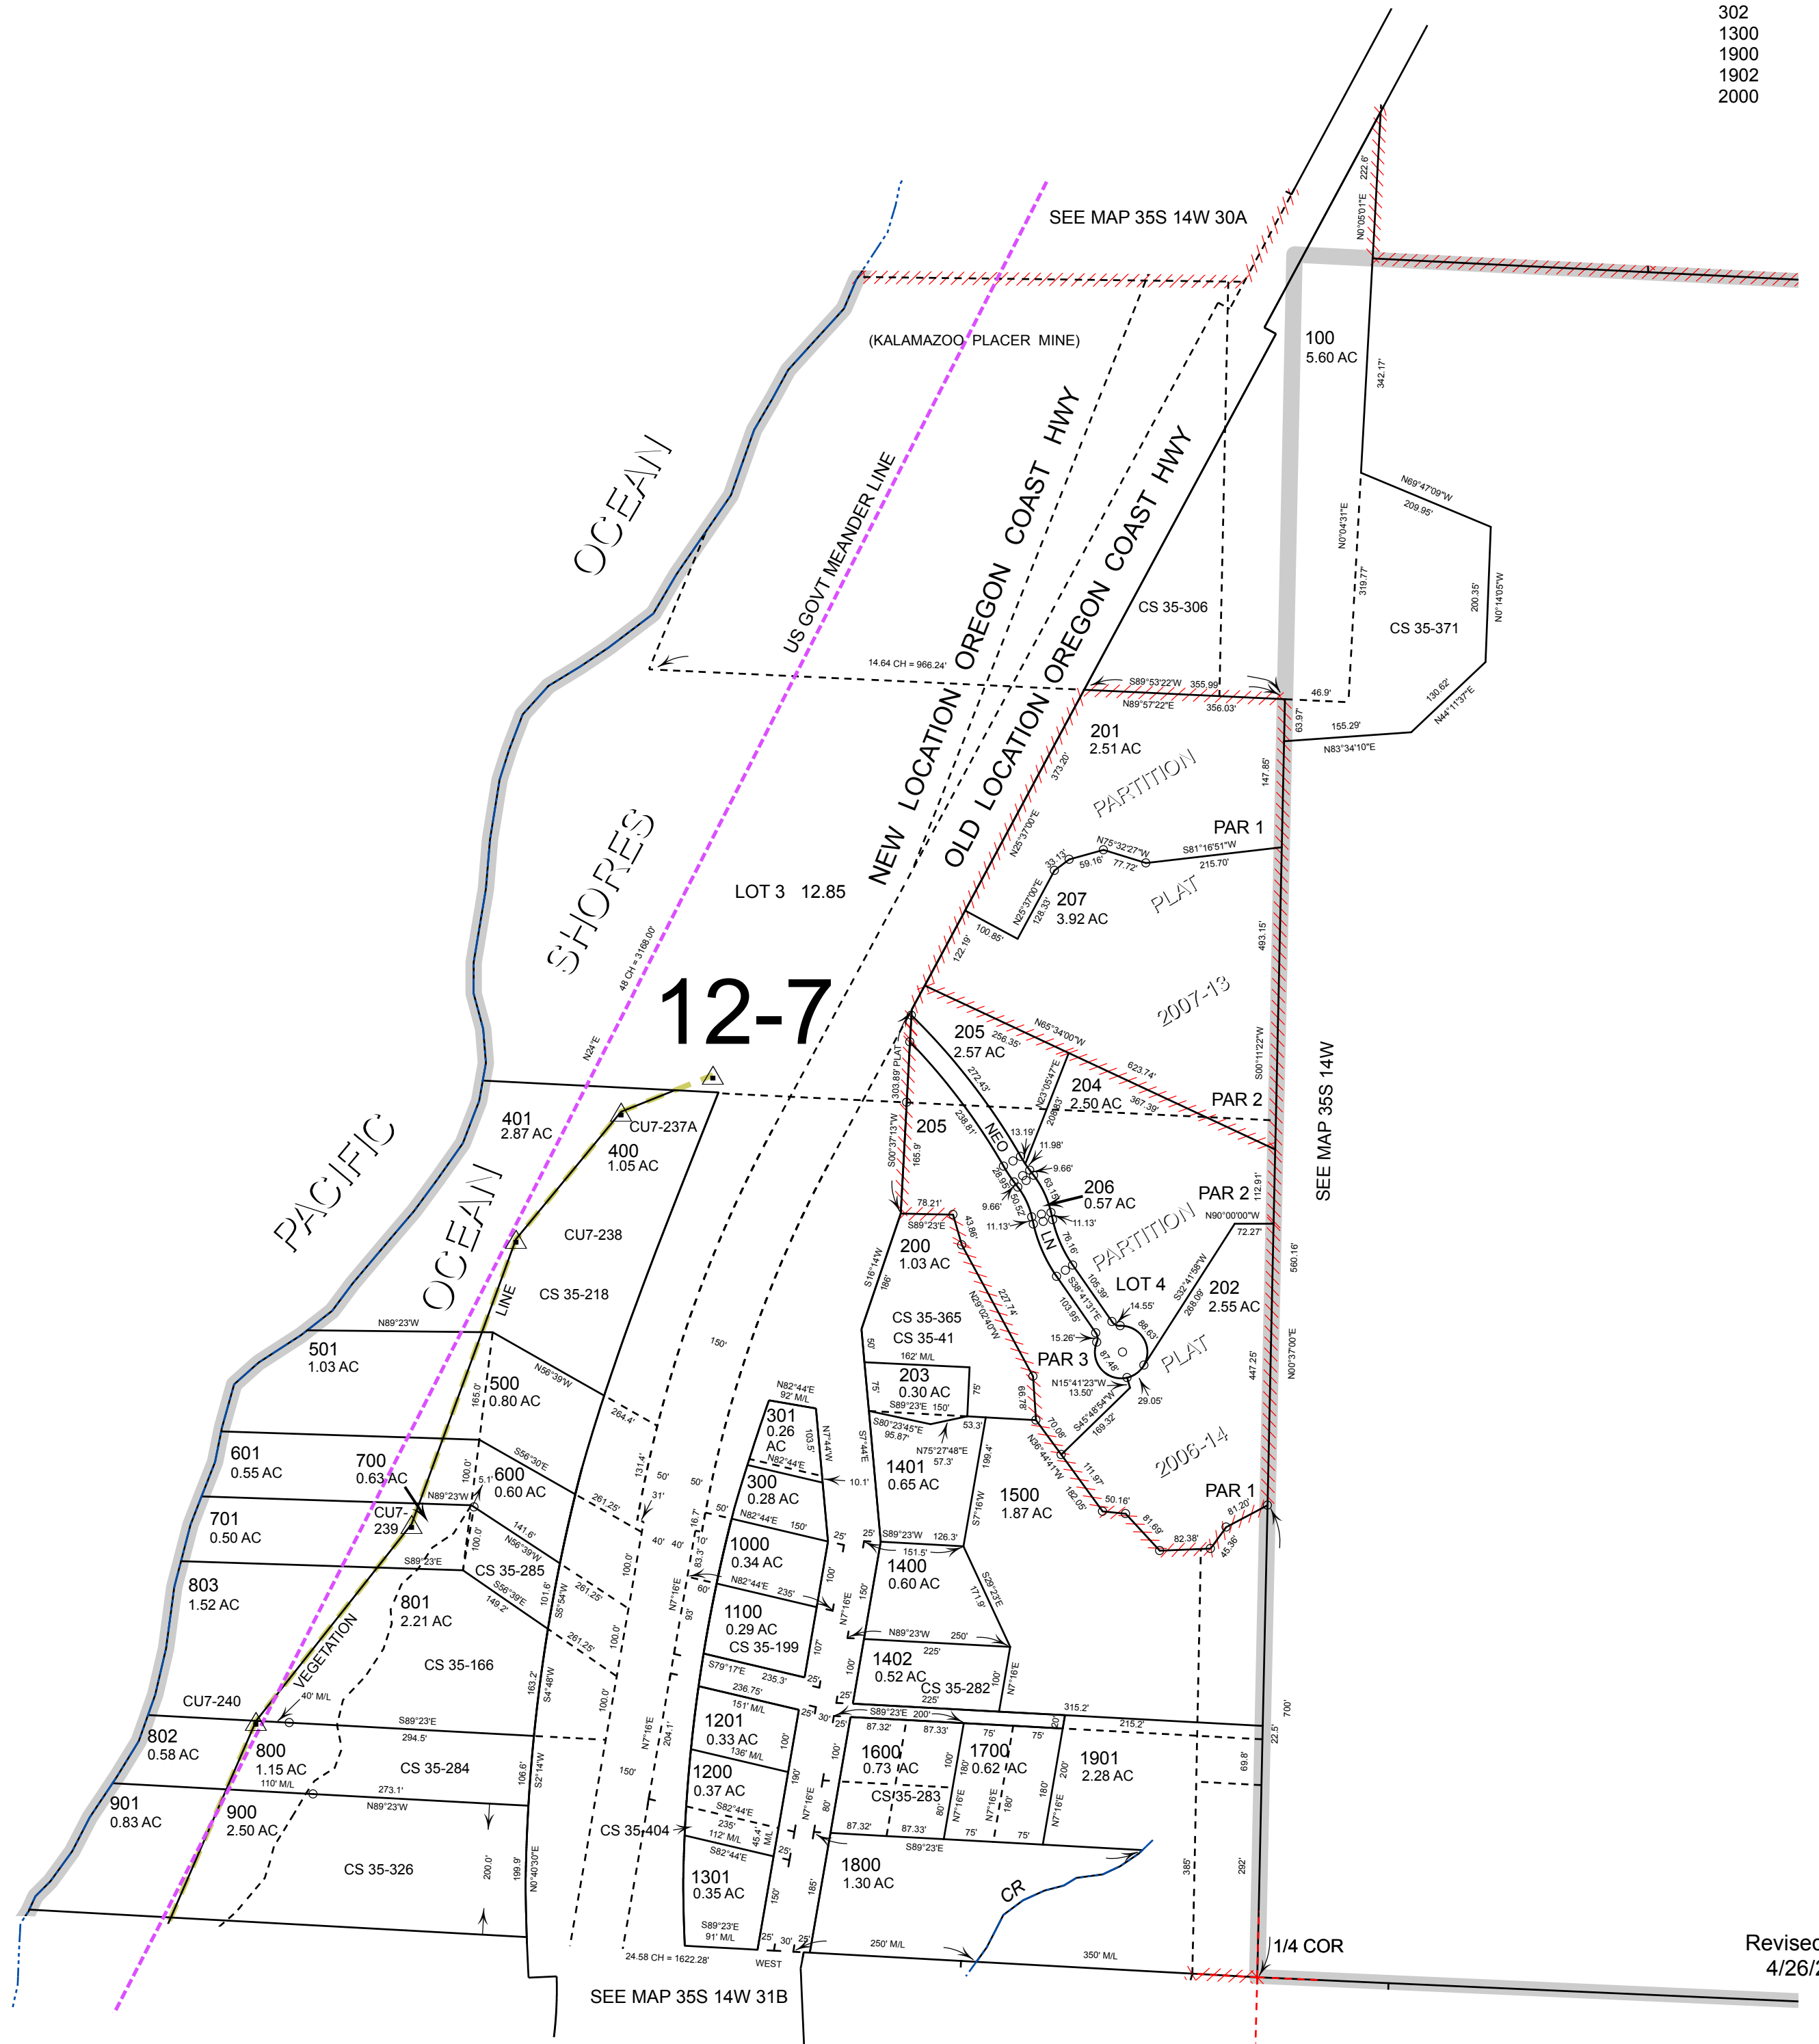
302
1300
1900
1902
2000

SEE MAP 35S 14W 30A

(KALAMAZOO PLACER MINE)

100
5.60 AC

OCEAN

US GOVT MEANDER LINE

NEW LOCATION OREGON COAST HWY

OLD LOCATION OREGON COAST HWY

CS 35-306

CS 35-371

14.64 CH = 966.24'

S89°53'22"W 355.99'
N89°57'22"E 356.03'

201
2.51 AC

PARTITION

PAR 1

PLAT

207
3.92 AC

SHORES

LOT 3 12.85

12-7

2007-13

205
2.57 AC

204
2.50 AC

PAR 2

SEE MAP 35S 14W

PACIFIC

OCEAN

401
2.87 AC

400
1.05 AC

CU7-237A

205

NEO

LN

206
0.57 AC

PAR 2

PARTITION

CU7-238

CS 35-218

LINE

200
1.03 AC

LOT 4

202
2.55 AC

CS 35-365
CS 35-41

PLAT

PAR 3

501
1.03 AC

500
0.80 AC

203
0.30 AC

301
0.26
AC

300
0.28 AC

1401
0.65 AC

2006-14

601
0.55 AC

700
0.63 AC

600
0.60 AC

1500
1.87 AC

PAR 1

701
0.50 AC

CU7-
239

1000
0.34 AC

1400
0.60 AC

803
1.52 AC

801
2.21 AC

CS 35-285

1100
0.29 AC
CS 35-199

VEGETATION

CS 35-166

1402
0.52 AC

CS 35-282

CU7-240

802
0.58 AC

800
1.15 AC

1201
0.33 AC

1600
0.73 AC

1700
0.62 AC

1901
2.28 AC

CS 35-284

1200
0.37 AC

CS 35-283

901
0.83 AC

900
2.50 AC

CS 35-404

1800
1.30 AC

CR

CS 35-326

1301
0.35 AC

1/4 COR

24.58 CH = 1622.28'

WEST

SEE MAP 35S 14W 31B

Revised
4/26/2